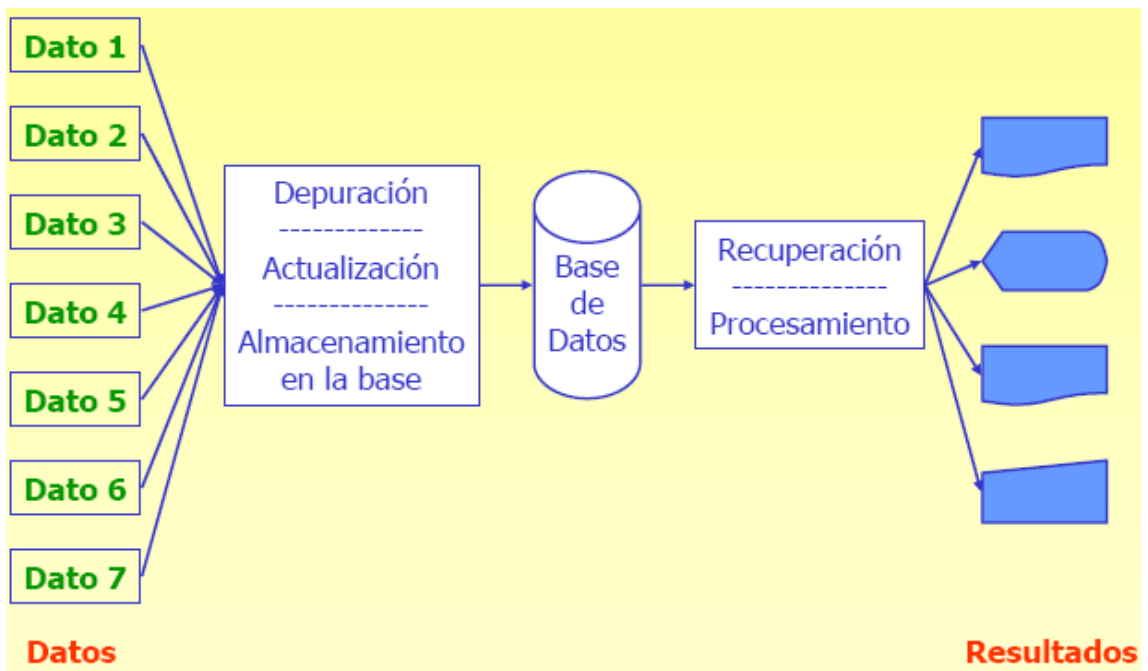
Dato 1

Dato 2

Dato 3

Dato 4

Dato 5

Dato 6

Dato 7

Depuración
-------------
Actualización
--------------
Almacenamiento en la base

Base de Datos

Recuperación
--------------
Procesamiento

Datos

Resultados